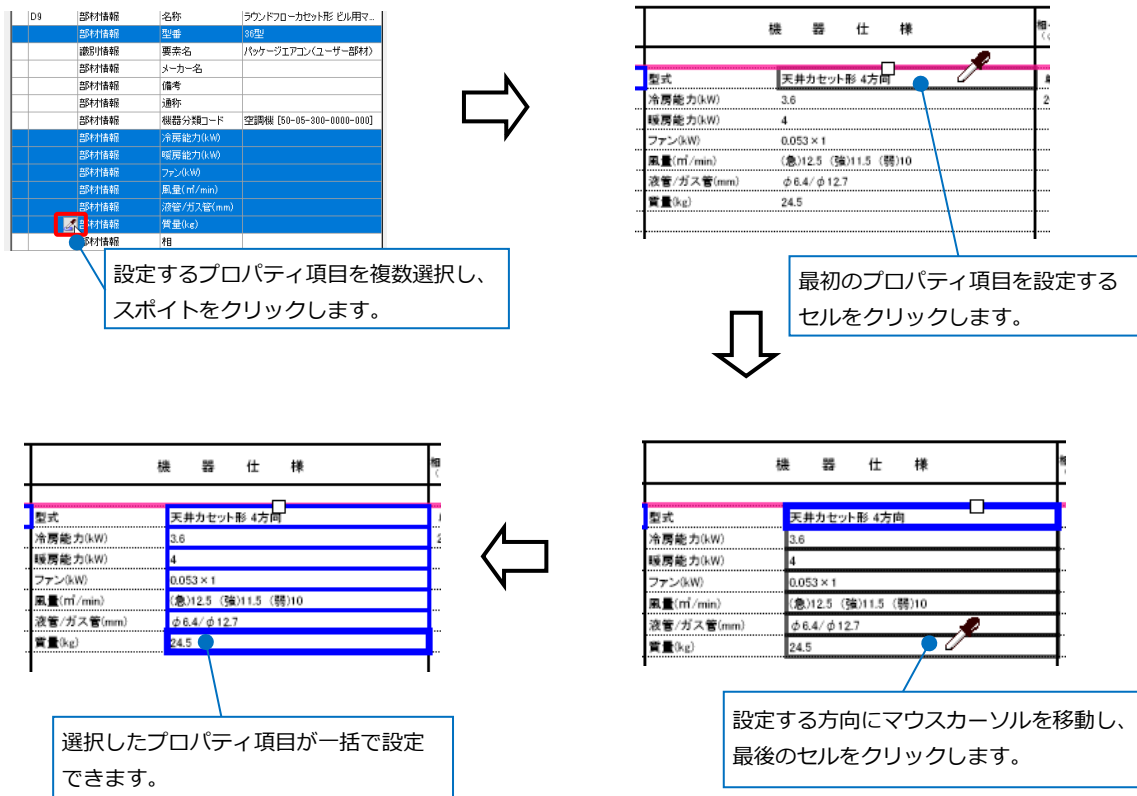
| D9 | 部材情報 | 名称 | ラウンドフローカセット形 ビル用マ... |
|---|---|---|---|
| | 部材情報 | 型番 | 36型 |
| | 識別情報 | 要素名 | パッケージエアコン(ユーザー部材) |
| | 部材情報 | メーカー名 | |
| | 部材情報 | 備考 | |
| | 部材情報 | 通称 | |
| | 部材情報 | 機器分類コード | 空調機 [50-05-300-0000-000] |
| | 部材情報 | 冷房能力(kW) | |
| | 部材情報 | 暖房能力(kW) | |
| | 部材情報 | ファン(kW) | |
| | 部材情報 | 風量(㎥/min) | |
| | 部材情報 | 液管/ガス管(mm) | |
| | 部材情報 | 質量(kg) | |
| | 部材情報 | 相 | |

設定するプロパティ項目を複数選択し、スポイトをクリックします。

機 器 仕 様

| 型式 | 天井カセット形 4方向 |
|---|---|
| 冷房能力(kW) | 3.6 |
| 暖房能力(kW) | 4 |
| ファン(kW) | 0.053 × 1 |
| 風量(㎥/min) | (急)12.5 (強)11.5 (弱)10 |
| 液管/ガス管(mm) | φ6.4/φ12.7 |
| 質量(kg) | 24.5 |

最初のプロパティ項目を設定するセルをクリックします。

機 器 仕 様

| 型式 | 天井カセット形 4方向 |
|---|---|
| 冷房能力(kW) | 3.6 |
| 暖房能力(kW) | 4 |
| ファン(kW) | 0.053 × 1 |
| 風量(㎥/min) | (急)12.5 (強)11.5 (弱)10 |
| 液管/ガス管(mm) | φ6.4/φ12.7 |
| 質量(kg) | 24.5 |

設定する方向にマウスカーソルを移動し、最後のセルをクリックします。

機 器 仕 様

| 型式 | 天井カセット形 4方向 |
|---|---|
| 冷房能力(kW) | 3.6 |
| 暖房能力(kW) | 4 |
| ファン(kW) | 0.053 × 1 |
| 風量(㎥/min) | (急)12.5 (強)11.5 (弱)10 |
| 液管/ガス管(mm) | φ6.4/φ12.7 |
| 質量(kg) | 24.5 |

選択したプロパティ項目が一括で設定できます。